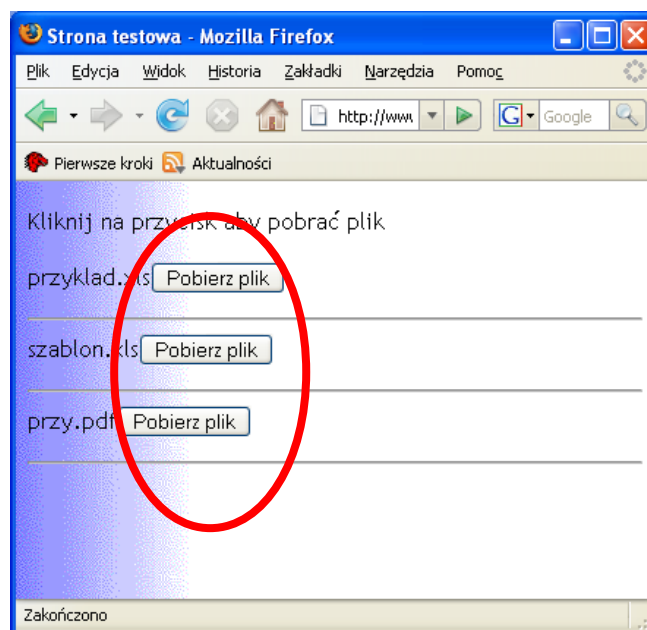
Strona testowa - Mozilla Firefox

Plik Edycja Widok Historia Zakładki Narzędzia Pomoc

http://www

Google

Pierwsze kroki Aktualności

Kliknij na przycisk aby pobrać plik

przyklad.xls Pobierz plik

szablon.xls Pobierz plik

przy.pdf Pobierz plik

Zakończono